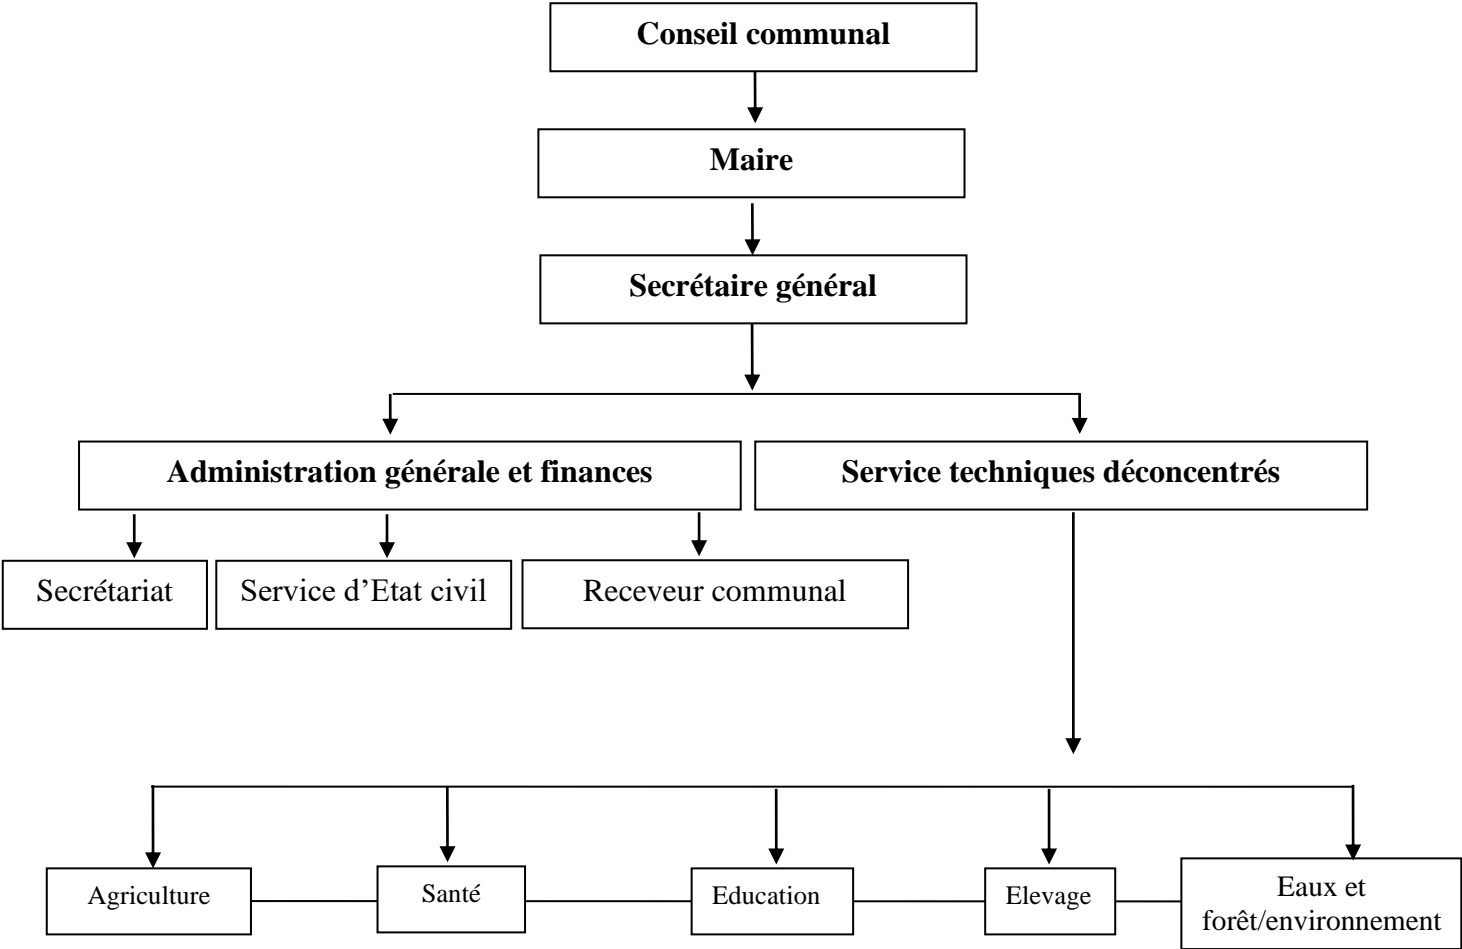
Conseil communal

Maire

Secrétaire général

Administration générale et finances

Service techniques déconcentrés

Secrétariat

Service d'Etat civil

Receveur communal

Agriculture

Santé

Education

Elevage

Eaux et forêt/environnement